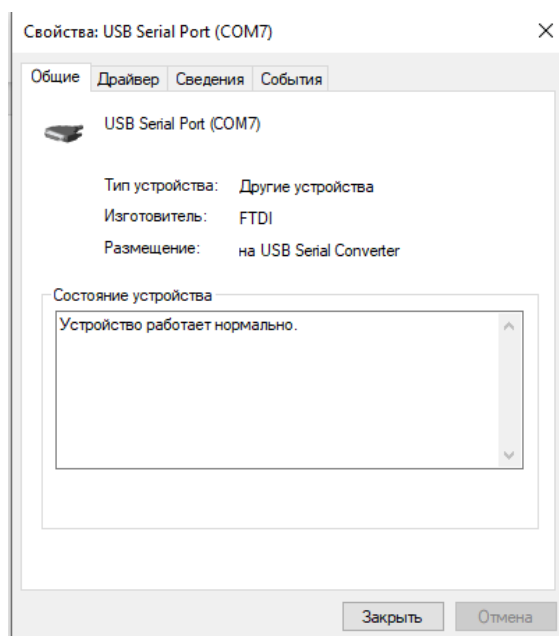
Свойства: USB Serial Port (COM7)

×

Общие | Драйвер | Сведения | События

USB Serial Port (COM7)

Тип устройства: Другие устройства
Изготовитель: FTDI
Размещение: на USB Serial Converter

Состояние устройства

Устройство работает нормально.

Закрыть | Отмена